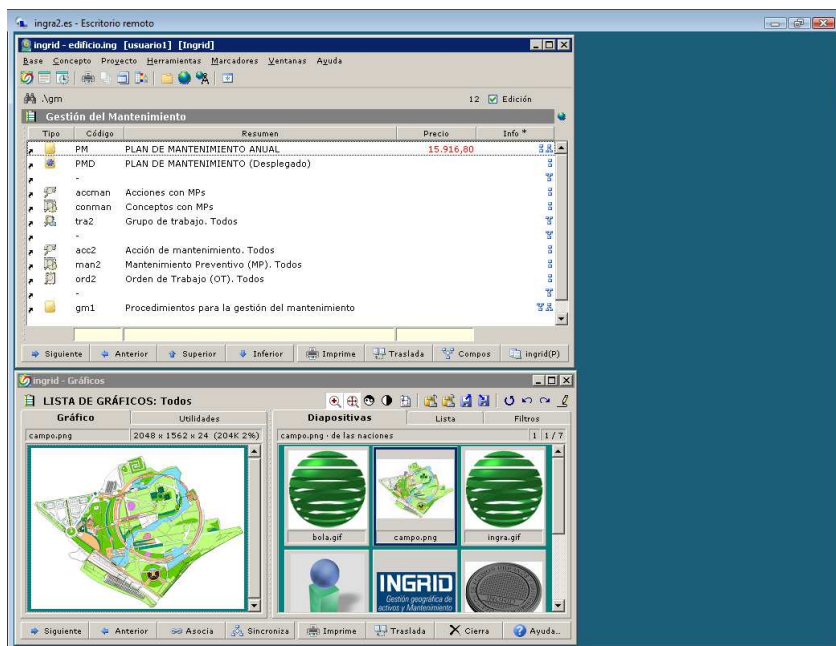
ingra2.es - Escritorio remoto

ingrid - edificio.ing [usuario1] [Ingrid]

Base Concepto Proyecto Herramientas Marcadores Ventanas Ayuda

\gm

12 Edición

Gestión del Mantenimiento

| Tipo | Código | Resumen | Precio | Info * |
|---|---|---|---|---|
| | PM | PLAN DE MANTENIMIENTO ANUAL | 15.916,80 | |
| | PMD | PLAN DE MANTENIMIENTO (Desplegado) | | |
| | - | | | |
| | accman | Acciones con MPs | | |
| | conman | Conceptos con MPs | | |
| | tra2 | Grupo de trabajo. Todos | | |
| | - | | | |
| | acc2 | Acción de mantenimiento. Todos | | |
| | man2 | Mantenimiento Preventivo (MP). Todos | | |
| | ord2 | Orden de Trabajo (OT). Todos | | |
| | - | | | |
| | gm1 | Procedimientos para la gestión del mantenimiento | | |

Siguiente Anterior Superior Inferior Imprime Traslada Compos ingrid(P)

ingrid - Gráficos

LISTA DE GRÁFICOS: Todos

Gráfico Utilidades

campo.png 2048 x 1562 x 24 (204K 2%)

Diapositivas Lista Filtros

campo.png · de las naciones 1 1 / 7

bola.gif campo.png ingra.gif

INGRID
Gestión geográfica de activos y Mantenimiento

Siguiente Anterior Asocia Sincroniza Imprime Traslada Cierra Ayuda...